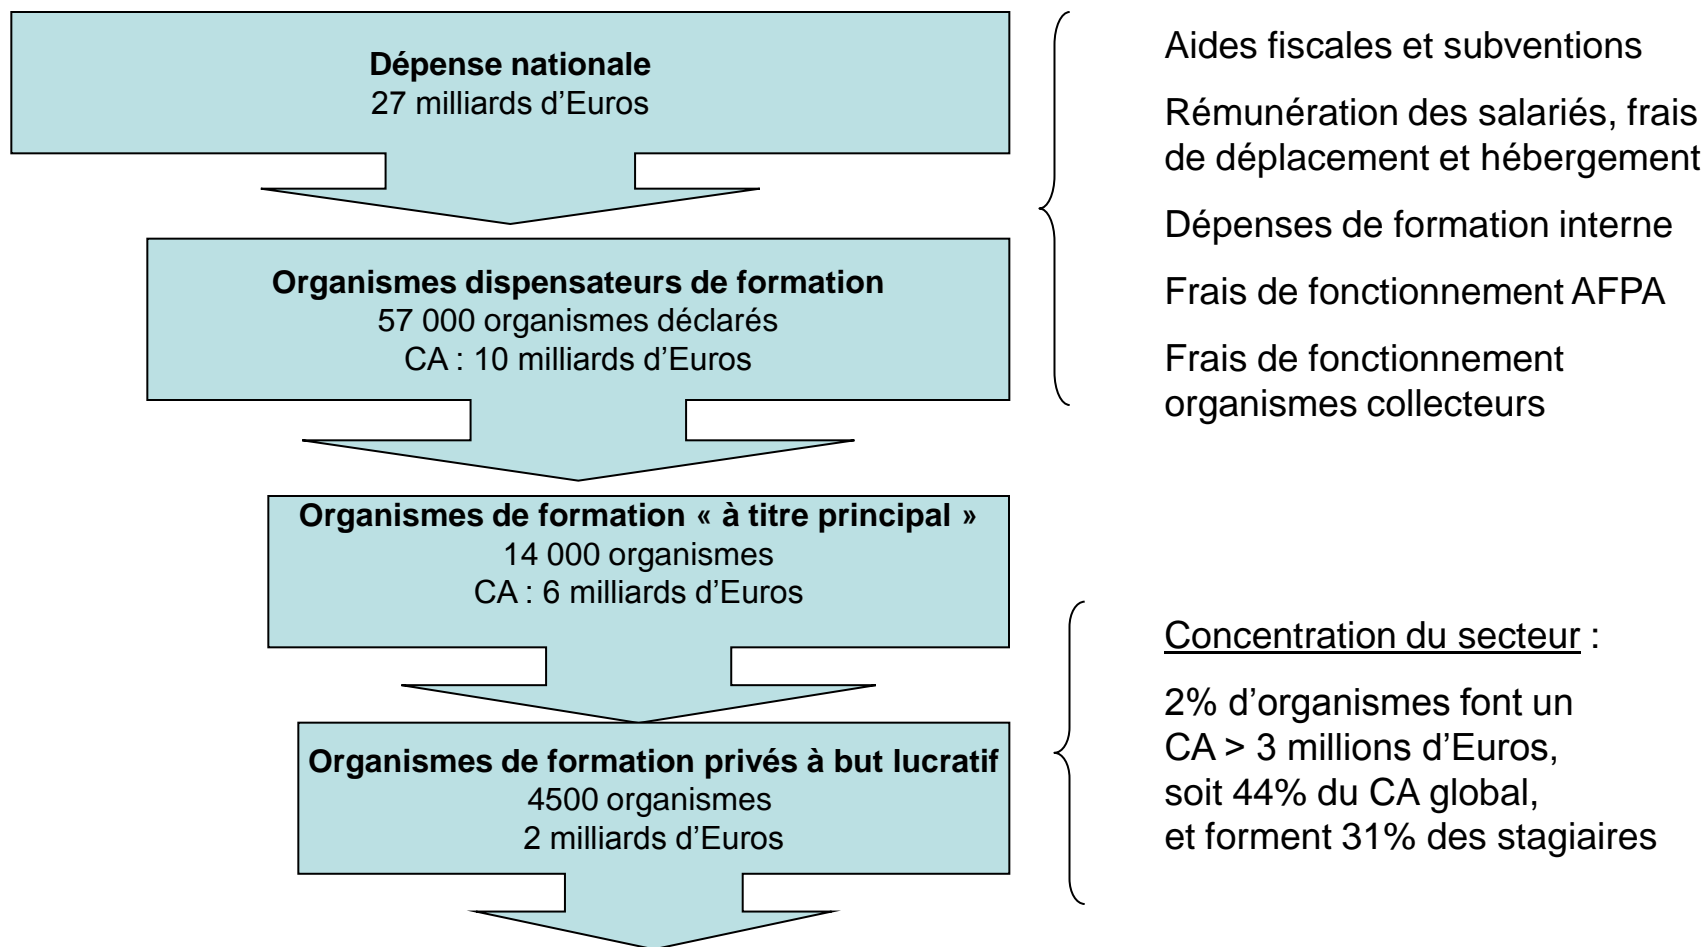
**Dépense nationale**
27 milliards d’Euros

**Organismes dispensateurs de formation**
57 000 organismes déclarés
CA : 10 milliards d’Euros

**Organismes de formation « à titre principal »**
14 000 organismes
CA : 6 milliards d’Euros

**Organismes de formation privés à but lucratif**
4500 organismes
2 milliards d’Euros

Aides fiscales et subventions

Rémunération des salariés, frais de déplacement et hébergement

Dépenses de formation interne

Frais de fonctionnement AFPA

Frais de fonctionnement organismes collecteurs

Concentration du secteur :

2% d’organismes font un CA > 3 millions d’Euros, soit 44% du CA global, et forment 31% des stagiaires